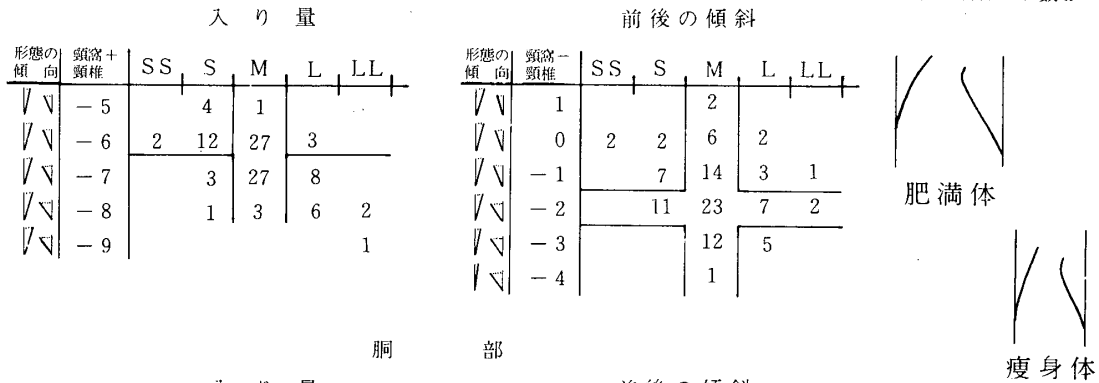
入り量

| 形態の傾向 | 頸窩＋頸椎 | SS | S | M | L | LL |
|---|---|---|---|---|---|---|
| | －5 | | 4 | 1 | | |
| | －6 | 2 | 12 | 27 | 3 | |
| | －7 | | 3 | 27 | 8 | |
| | －8 | | 1 | 3 | 6 | 2 |
| | －9 | | | | | 1 |

前後の傾斜

| 形態の傾向 | 頸窩－頸椎 | SS | S | M | L | LL |
|---|---|---|---|---|---|---|
| | 1 | | | 2 | | |
| | 0 | 2 | 2 | 6 | 2 | |
| | －1 | | 7 | 14 | 3 | 1 |
| | －2 | | 11 | 23 | 7 | 2 |
| | －3 | | | 12 | 5 | |
| | －4 | | | 1 | | |

肥満体

痩身体

胴　部

入り量　　　前後の傾斜